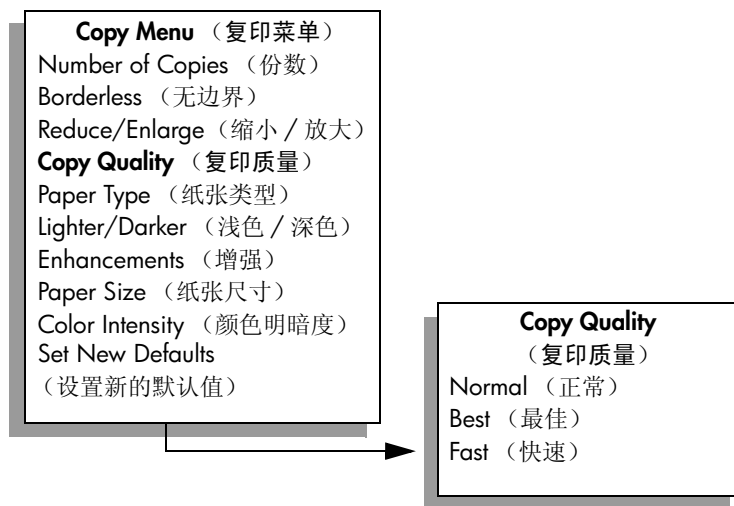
Copy Menu （复印菜单）
Number of Copies （份数）
Borderless （无边界）
Reduce/Enlarge（缩小 / 放大）
Copy Quality （复印质量）
Paper Type （纸张类型）
Lighter/Darker （浅色 / 深色）
Enhancements （增强）
Paper Size （纸张尺寸）
Color Intensity （颜色明暗度）
Set New Defaults
（设置新的默认值）

Copy Quality
（复印质量）
Normal （正常）
Best （最佳）
Fast （快速）